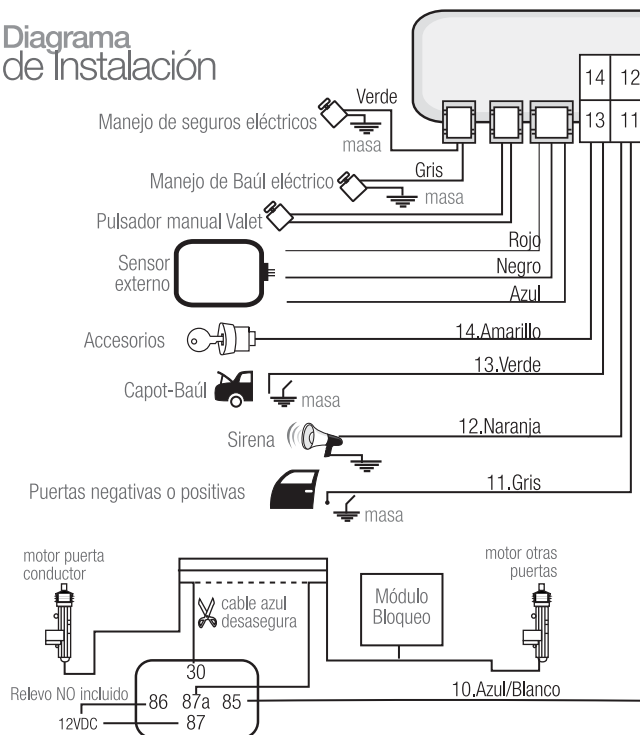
Diagrama
de Instalación

14 12
13 11

Verde
Manejo de seguros eléctricos
masa
Gris
Manejo de Baúl eléctrico
masa
Pulsador manual Valet
Rojo
Sensor externo
Negro
Azul
Accesorios
14.Amarillo
13.Verde
Capot-Baúl
masa
12.Naranja
Sirena
11.Gris
Puertas negativas o positivas
masa

motor puerta conductor
motor otras puertas
cable azul desasegura
Módulo Bloqueo
30
Relevo NO incluido
86
87a
85
10.Azul/Blanco
12VDC
87